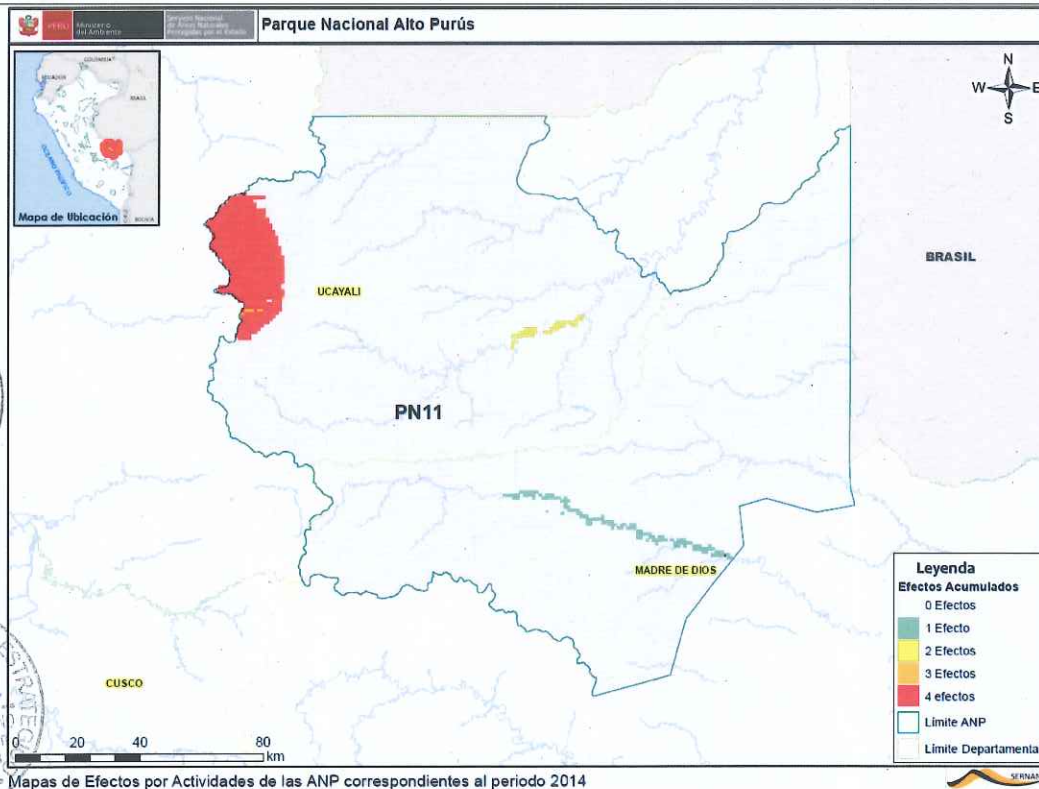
PERÚ Ministerio del Ambiente Servicio Nacional de Áreas Naturales Protegidas por el Estado

Parque Nacional Alto Purús

COLOMBIA
ECUADOR
BRASIL
OCEANO PACIFICO
BOLIVIA
Mapa de Ubicación

N
W
E
S

BRASIL

UCAYALI

PN11

MADRE DE DIOS

CUSCO

Leyenda
Efectos Acumulados
0 Efectos
1 Efecto
2 Efectos
3 Efectos
4 efectos
Límite ANP
Límite Departamenta

0 20 40 80 km

Mapas de Efectos por Actividades de las ANP correspondientes al periodo 2014

SERNAN